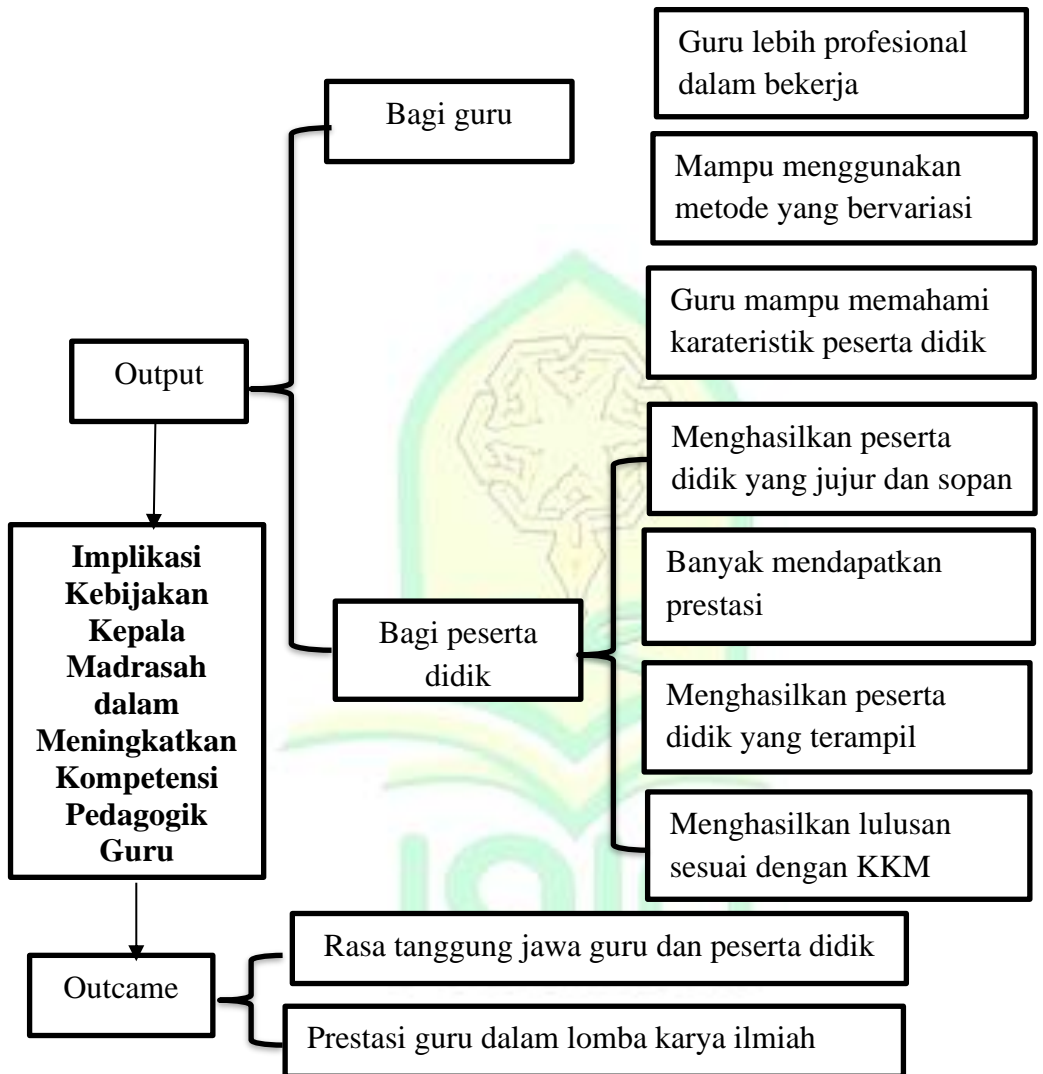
Guru lebih profesional dalam bekerja

Bagi guru

Mampu menggunakan metode yang bervariasi

Guru mampu memahami karateristik peserta didik

Output

Menghasilkan peserta didik yang jujur dan sopan

Implikasi Kebijakan Kepala Madrasah dalam Meningkatkan Kompetensi Pedagogik Guru

Banyak mendapatkan prestasi

Bagi peserta didik

Menghasilkan peserta didik yang terampil

Menghasilkan lulusan sesuai dengan KKM

Outcame

Rasa tanggung jawa guru dan peserta didik

Prestasi guru dalam lomba karya ilmiah